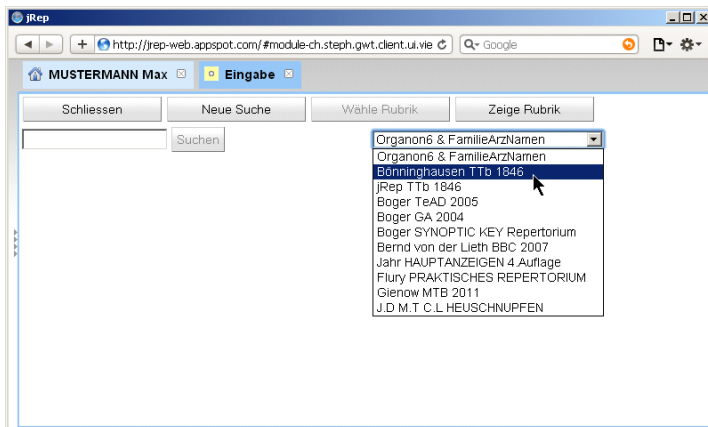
jRep

http://jrep-web.appspot.com/#module-ch.steph.gwt.client.ui.vie

Google

MUSTERMANN Max

Eingabe

Schliessen

Neue Suche

Wähle Rubrik

Zeige Rubrik

Suchen

Organon6 & FamilieArzNamen

Organon6 & FamilieArzNamen
Bönninghausen TTb 1846
jRep TTb 1846
Boger TeAD 2005
Boger GA 2004
Boger SYNOPTIC KEY Repertorium
Bernd von der Lieth BBC 2007
Jahr HAUPTANZEIGEN 4.Auflage
Flury PRAKTISCHES REPERTORIUM
Gienow MTB 2011
J.D M.T C.L HEUSCHNUPFEN